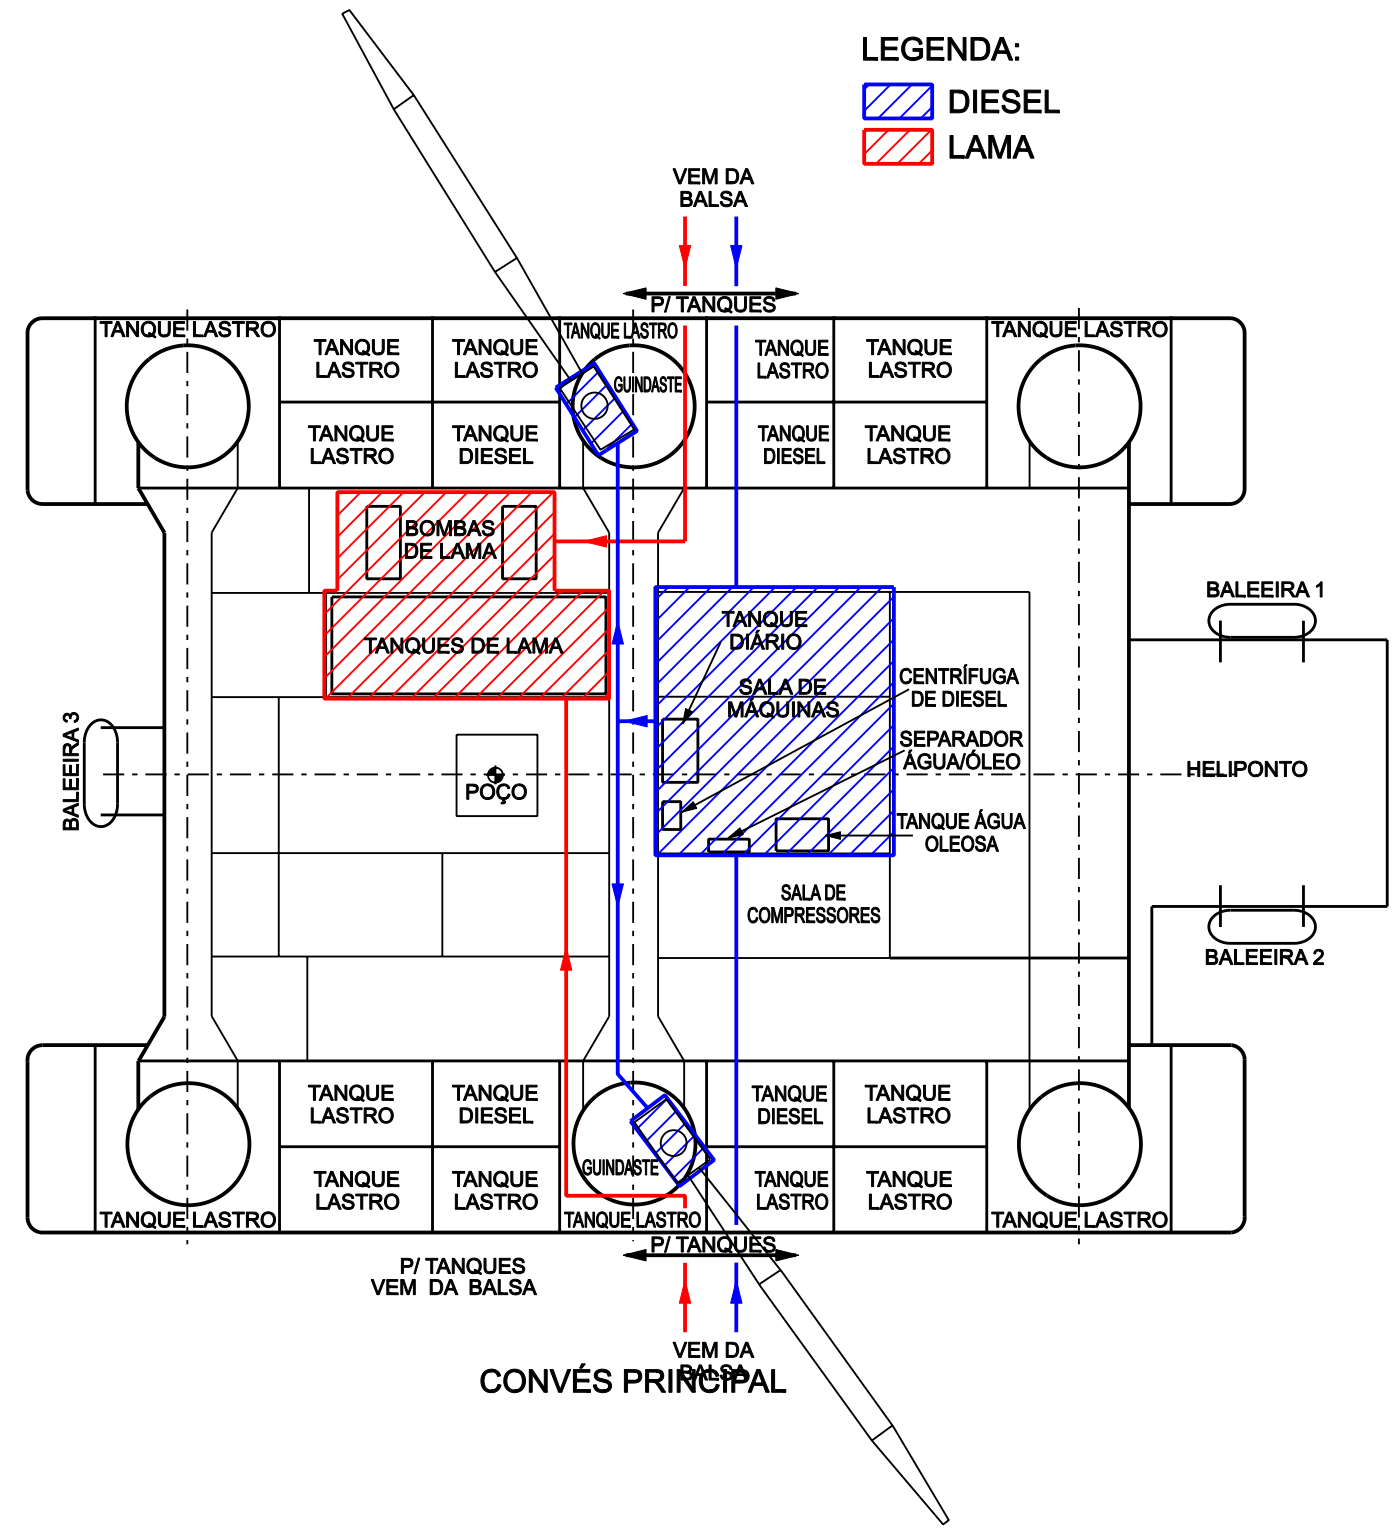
LEGENDA:
DIESEL
LAMA

VEM DA BALSA

P/ TANQUES

TANQUE LASTRO
TANQUE LASTRO
TANQUE LASTRO
TANQUE LASTRO
TANQUE LASTRO
TANQUE LASTRO
GUINDASTE
TANQUE LASTRO
TANQUE DIESEL
TANQUE DIESEL
TANQUE LASTRO

BOMBAS DE LAMA
TANQUES DE LAMA
TANQUE DIÁRIO
SALA DE MÁQUINAS
CENTRÍFUGA DE DIESEL
SEPARADOR ÁGUA/ÓLEO
TANQUE ÁGUA OLEOSA
BALEEIRA 1
HELIPONTO
BALEEIRA 2
BALEEIRA 3
POÇO
SALA DE COMPRESSORES

TANQUE LASTRO
TANQUE DIESEL
TANQUE DIESEL
TANQUE LASTRO
TANQUE LASTRO
TANQUE LASTRO
GUINDASTE
TANQUE LASTRO
TANQUE LASTRO
TANQUE LASTRO
TANQUE LASTRO
TANQUE LASTRO

P/ TANQUES
P/ TANQUES
VEM DA BALSA
VEM DA BALSA
CONVÉS PRINCIPAL